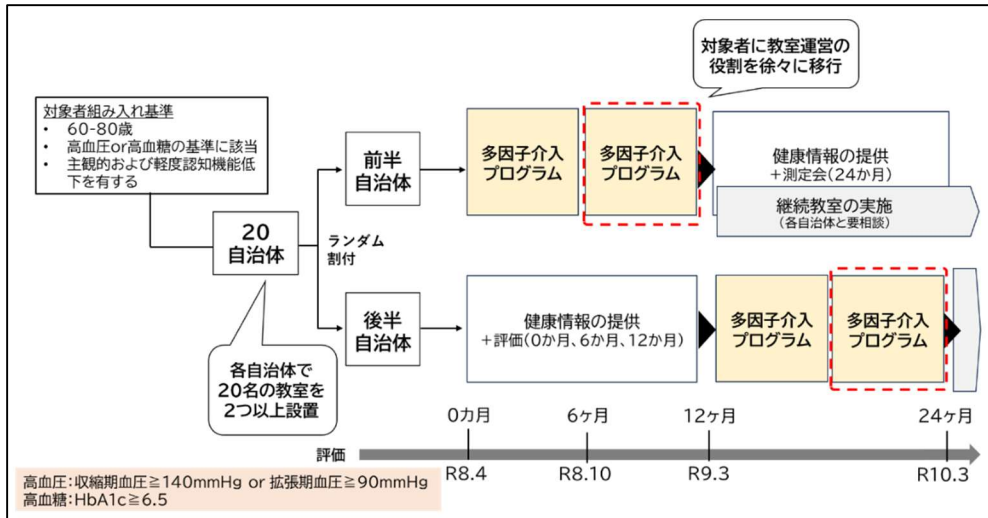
対象者組み入れ基準
• 60-80歳
• 高血圧or高血糖の基準に該当
• 主観的および軽度認知機能低下を有する

20
自治体

ランダム
割付

各自治体で
20名の教室を
2つ以上設置

前半
自治体

多因子介入
プログラム

多因子介入
プログラム

対象者に教室運営の
役割を徐々に移行

健康情報の提供
＋測定会（24か月）

継続教室の実施
（各自治体と要相談）

後半
自治体

健康情報の提供
＋評価（0か月、6か月、12か月）

多因子介入
プログラム

多因子介入
プログラム

0カ月
6ヶ月
12ヶ月
24ヶ月

評価

R8.4
R8.10
R9.3
R10.3

高血圧：収縮期血圧≧140mmHg or 拡張期血圧≧90mmHg
高血糖：HbA1c≧6.5